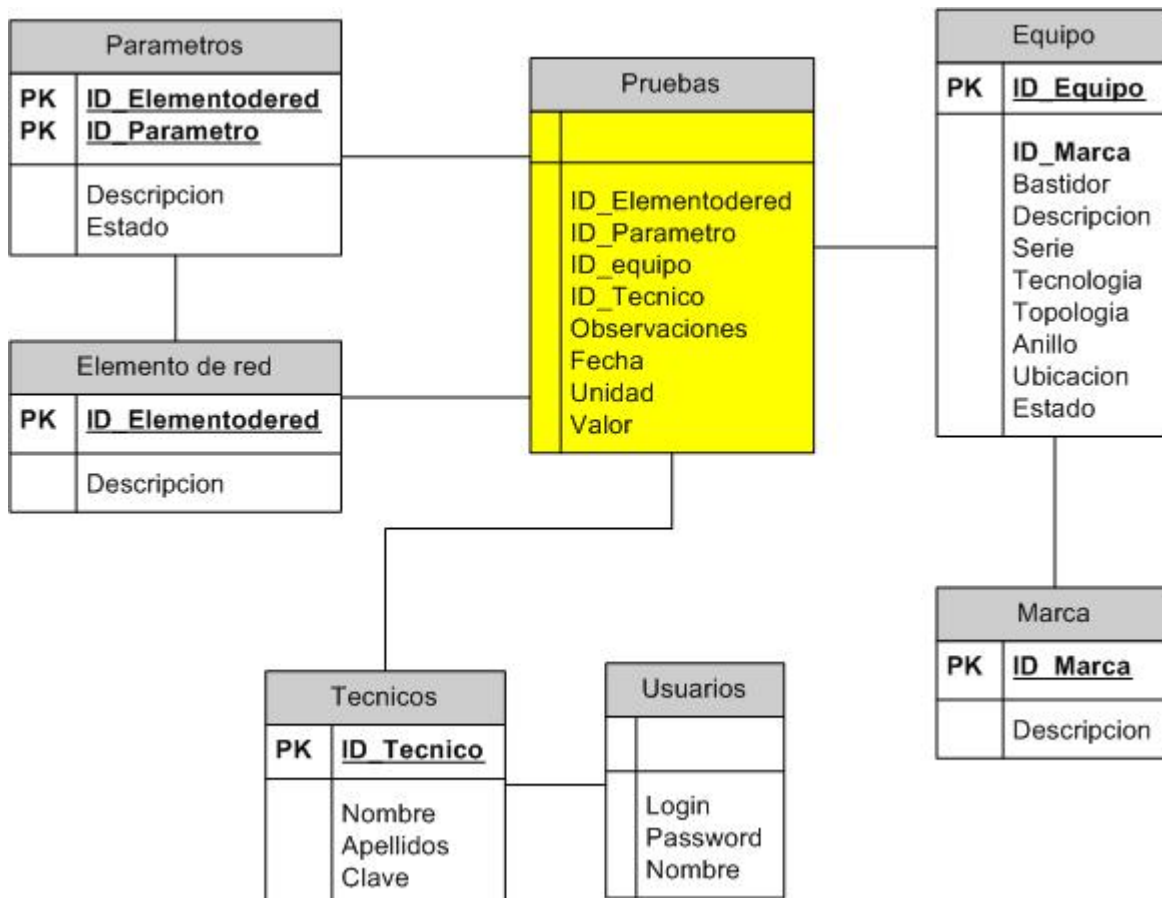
Parametros

| PK | ID_Elementodered |
|---|---|
| PK | ID_Parametro |
| | Descripcion<br>Estado |

Pruebas

| | |
|---|---|
| | ID_Elementodered<br>ID_Parametro<br>ID_equipo<br>ID_Tecnico<br>Observaciones<br>Fecha<br>Unidad<br>Valor |

Equipo

| PK | ID_Equipo |
|---|---|
| | ID_Marca<br>Bastidor<br>Descripcion<br>Serie<br>Tecnologia<br>Topologia<br>Anillo<br>Ubicacion<br>Estado |

Elemento de red

| PK | ID_Elementodered |
|---|---|
| | Descripcion |

Marca

| PK | ID_Marca |
|---|---|
| | Descripcion |

Tecnicos

| PK | ID_Tecnico |
|---|---|
| | Nombre<br>Apellidos<br>Clave |

Usuarios

| | |
|---|---|
| | Login<br>Password<br>Nombre |